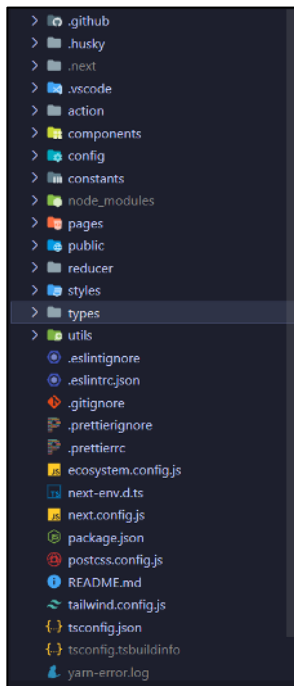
.github
.husky
.next
.vscode
action
components
config
constants
node_modules
pages
public
reducer
styles
types
utils
.eslintignore
.eslintrc.json
.gitignore
.prettierignore
.prettierrc
ecosystem.config.js
TS next-env.d.ts
JS next.config.js
package.json
postcss.config.js
README.md
tailwind.config.js
{..} tsconfig.json
{..} tsconfig.tsbuildinfo
yarn-error.log